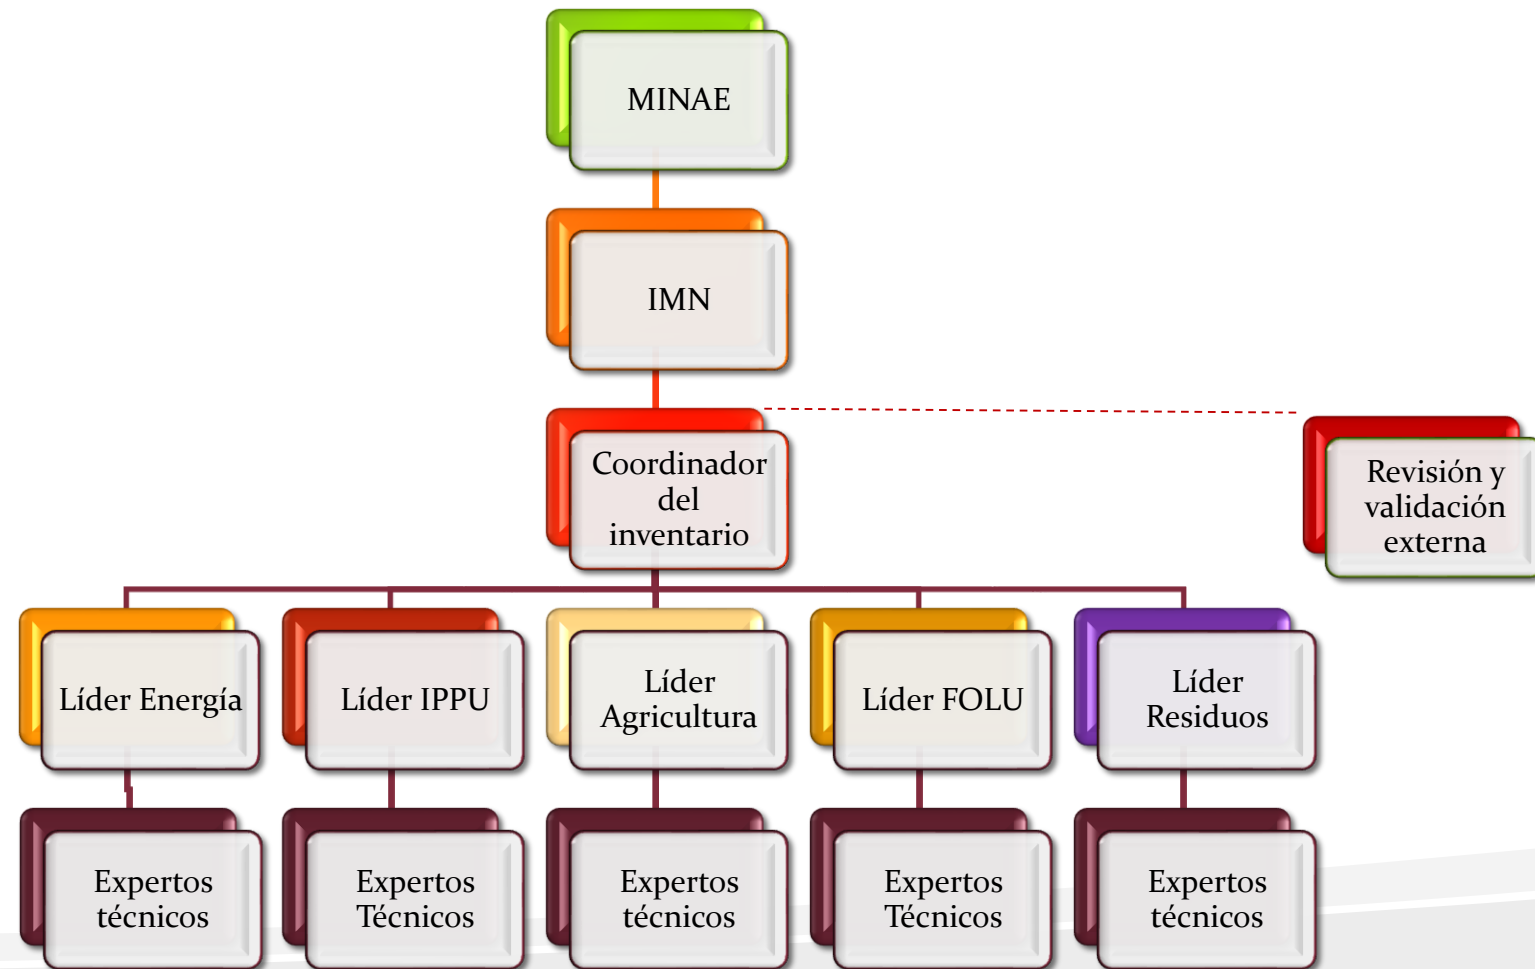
MINAE

IMN

Coordinador del inventario

Revisión y validación externa

Líder Energía

Líder IPPU

Líder Agricultura

Líder FOLU

Líder Residuos

Expertos técnicos

Expertos Técnicos

Expertos técnicos

Expertos Técnicos

Expertos técnicos